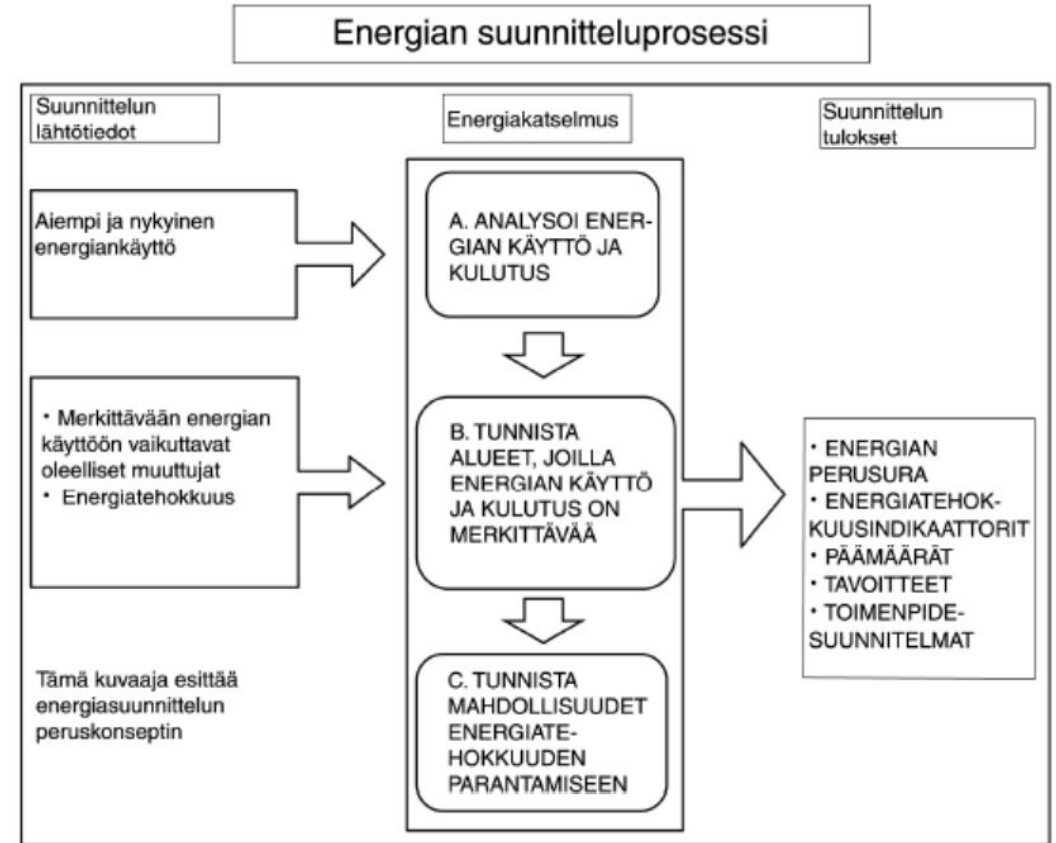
Energian suunnitteluprosessi

Suunnittelun lähtötiedot

Energiakatselmus

Suunnittelun tulokset

Aiempi ja nykyinen energiankäyttö

A. ANALYSOI ENERGIAN KÄYTTÖ JA KULUTUS

• Merkittävään energian käyttöön vaikuttavat oleelliset muuttujat
• Energiatehokkuus

B. TUNNISTA ALUEET, JOILLA ENERGIAN KÄYTTÖ JA KULUTUS ON MERKITTÄVÄÄ

• ENERGIAN PERUSURA
• ENERGIATEHOKKUUSINDIKAATTORIT
• PÄÄMÄÄRÄT
• TAVOITTEET
• TOIMENPIDESUUNNITELMAT

Tämä kuvaaja esittää energiasuunnittelun peruskonseptin

C. TUNNISTA MAHDOLLISUUDET ENERGIATEHOKKUUDEN PARANTAMISEEN